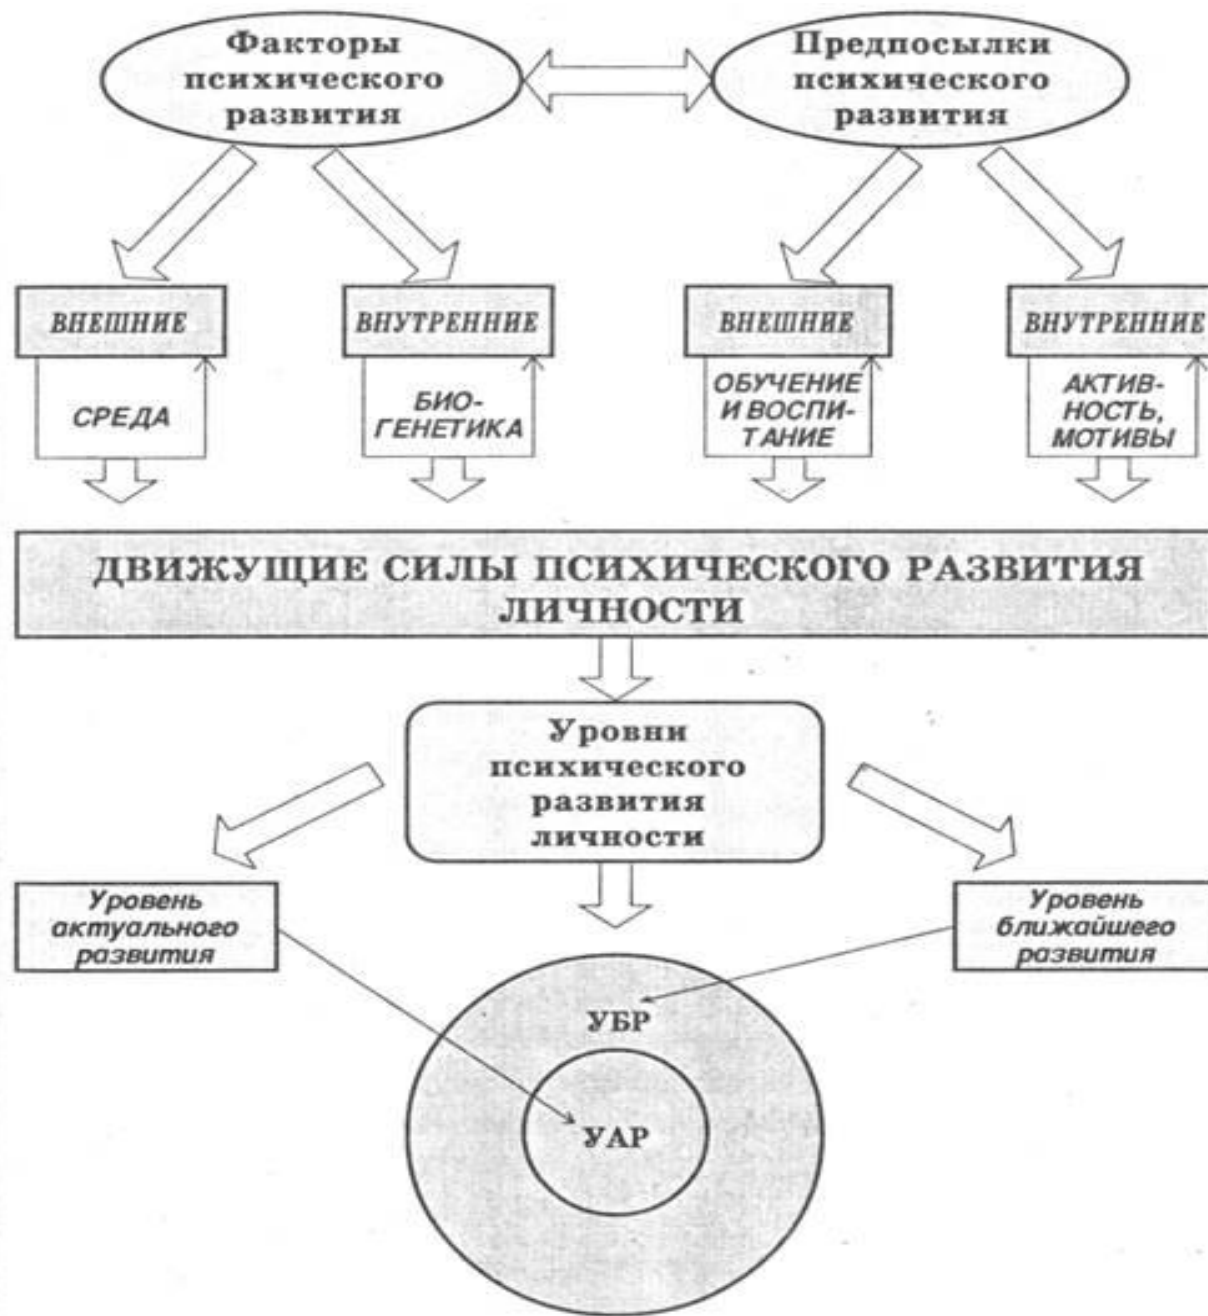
Факторы психического развития

Предпосылки психического развития

ВНЕШНИЕ

СРЕДА

ВНУТРЕННИЕ

БИОГЕНЕТИКА

ВНЕШНИЕ

ОБУЧЕНИЕ И ВОСПИТАНИЕ

ВНУТРЕННИЕ

АКТИВНОСТЬ, МОТИВЫ

ДВИЖУЩИЕ СИЛЫ ПСИХИЧЕСКОГО РАЗВИТИЯ ЛИЧНОСТИ

Уровни психического развития личности

Уровень актуального развития

Уровень ближайшего развития

УБР

УАР